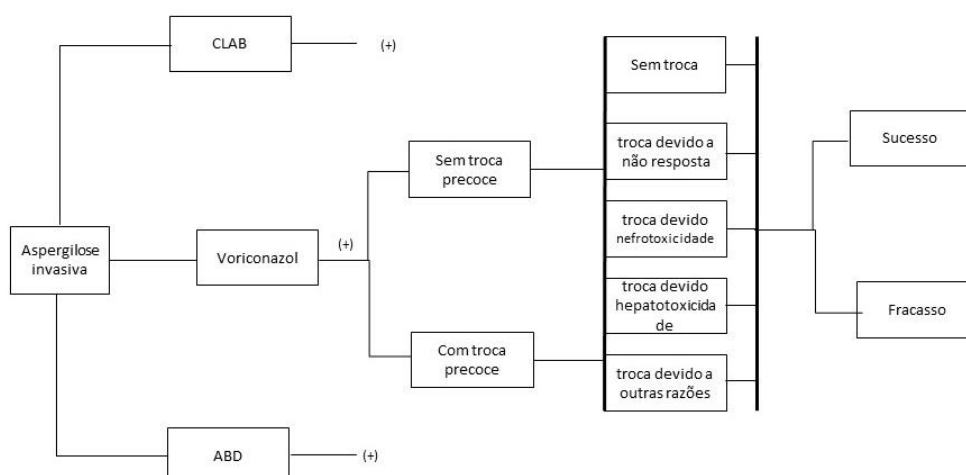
CLAB
(+)

Aspergilose invasiva

Voriconazol
(+)

Sem troca precoce

Com troca precoce

Sem troca

troca devido a não resposta

troca devido nefrotoxicidade

troca devido hepatotoxicidade

troca devido a outras razões

Sucesso

Fracasso

ABD
(+)